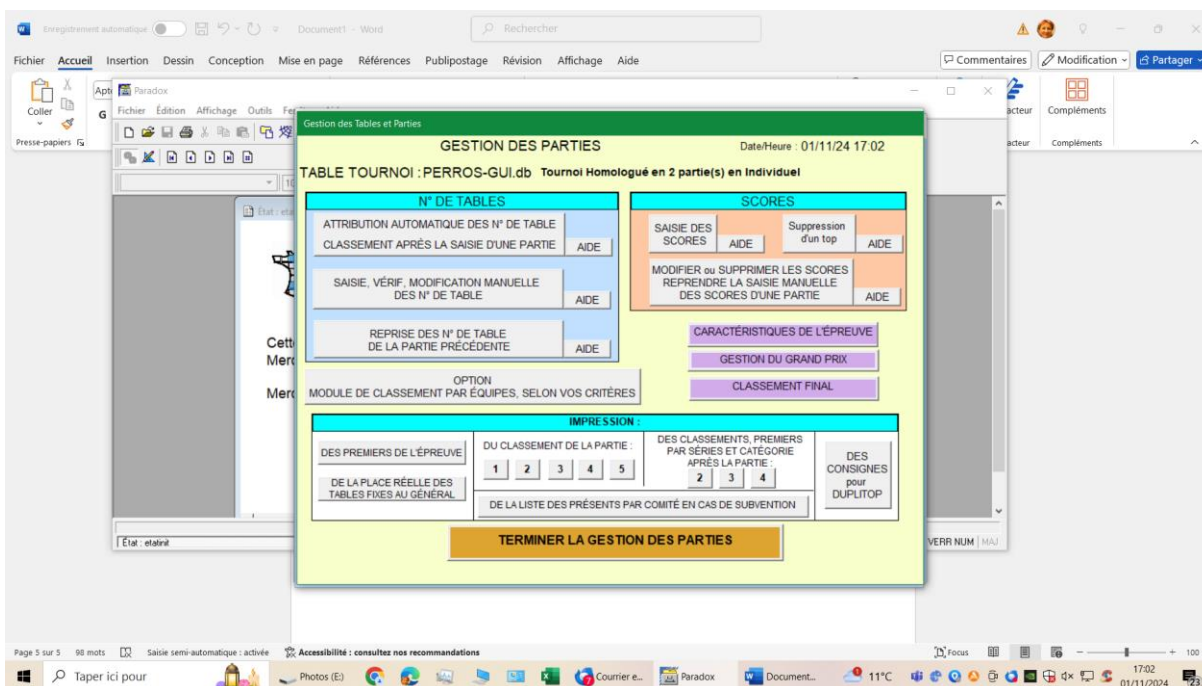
Enregistrement automatique Document1 - Word Rechercher

Fichier Accueil Insertion Dessin Conception Mise en page Références Publipostage Révision Affichage Aide

Commentaires Modification Partager

Coller Presse-papiers Apt G

Paradox

Fichier Édition Affichage Outils Fe

acteur Compléments acteur Compléments

État : etat

Cett Merc Merc

État : etatinit

VERR NUM MAJ

Gestion des Tables et Parties

GESTION DES PARTIES

Date/Heure : 01/11/24 17:02

TABLE TOURNOI : PERROS-GUI.db Tournoi Homologué en 2 partie(s) en Individuel

N° DE TABLES

ATTRIBUTION AUTOMATIQUE DES N° DE TABLE CLASSEMENT APRÈS LA SAISIE D'UNE PARTIE

AIDE

SAISIE, VÉRIF, MODIFICATION MANUELLE DES N° DE TABLE

AIDE

REPRISE DES N° DE TABLE DE LA PARTIE PRÉCÉDENTE

AIDE

SCORES

SAISIE DES SCORES

AIDE

Suppression d'un top

AIDE

MODIFIER ou SUPPRIMER LES SCORES REPRENDRE LA SAISIE MANUELLE DES SCORES D'UNE PARTIE

AIDE

CARACTÉRISTIQUES DE L'ÉPREUVE

GESTION DU GRAND PRIX

CLASSEMENT FINAL

OPTION MODULE DE CLASSEMENT PAR ÉQUIPES, SELON VOS CRITÈRES

IMPRESSION :

DES PREMIERS DE L'ÉPREUVE

DE LA PLACE RÉELLE DES TABLES FIXES AU GÉNÉRAL

DU CLASSEMENT DE LA PARTIE :

1 2 3 4 5

DES CLASSEMENTS, PREMIERS PAR SÉRIES ET CATÉGORIE APRÈS LA PARTIE :

2 3 4

DES CONSIGNES pour DUPLITOP

DE LA LISTE DES PRÉSENTS PAR COMITÉ EN CAS DE SUBVENTION

TERMINER LA GESTION DES PARTIES

Page 5 sur 5 98 mots Saisie semi-automatique : activée Accessibilité : consultez nos recommandations Focus 100

Taper ici pour Photos (E:) Courrier e... Paradox Document... 11°C 17:02 01/11/2024